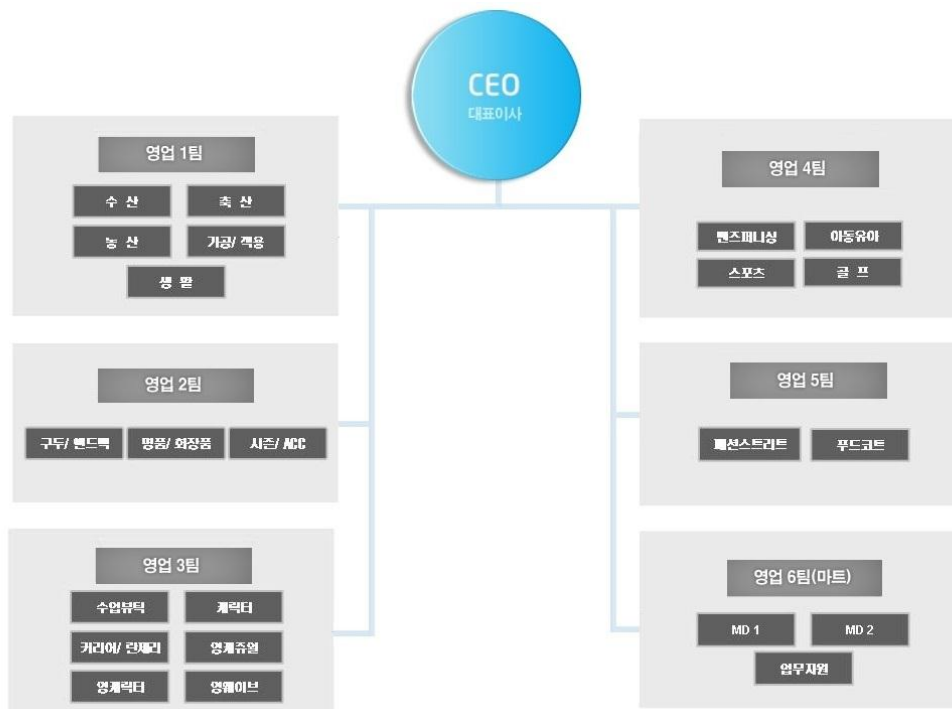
CEO
대표이사

영업 1팀
수 산
축 산
농 산
가공/ 곡용
생 활

영업 2팀
구두/ 핸드백
명품/ 화장품
시즌/ ACC

영업 3팀
수입부틱
캐릭터
커리어/ 란제리
영캐쥬얼
영캐릭터
영웨이브

영업 4팀
맨즈퍼니싱
아동유아
스포츠
골 프

영업 5팀
패션스트리트
푸드코트

영업 6팀(마트)
MD 1
MD 2
업무지원